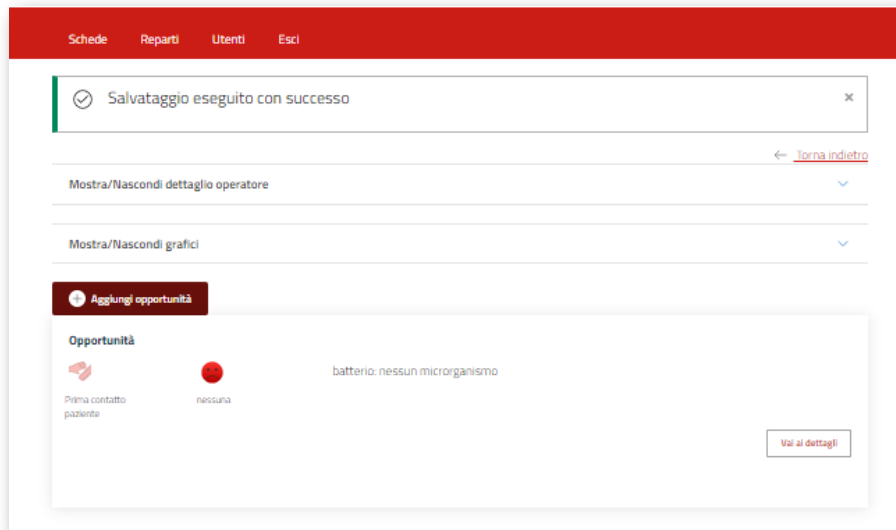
Schede Reparti Utenti Esci

Salvataggio eseguito con successo

×

← Torna indietro

Mostra/Nascondi dettaglio operatore

Mostra/Nascondi grafici

Aggiungi opportunità

Opportunità

batterio: nessun microrganismo

Prima contatto paziente

nessuna

Vai ai dettagli